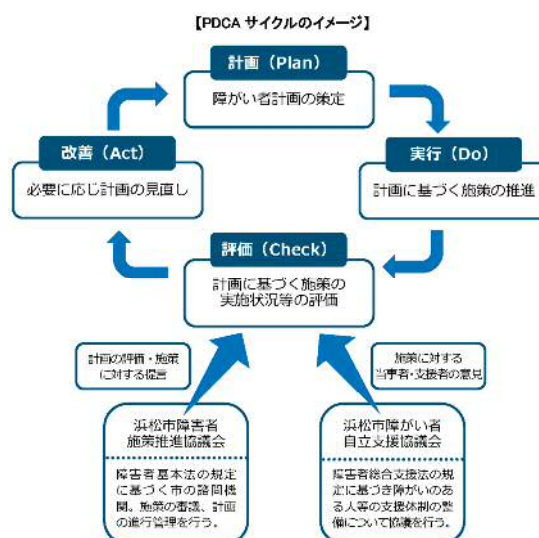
【PDCA サイクルのイメージ】

計画（Plan）
障がい者計画の策定

実行（Do）
計画に基づく施策の推進

評価（Check）
計画に基づく施策の実施状況等の評価

改善（Act）
必要に応じ計画の見直し

計画の評価・施策に対する提言

施策に対する当事者・支援者の意見

浜松市障害者施策推進協議会
障害者基本法の規定に基づく市の諮問機関。施策の審議、計画の進行管理を行う。

浜松市障がい者自立支援協議会
障害者総合支援法の規定に基づき障がいのある人等の支援体制の整備について協議を行う。